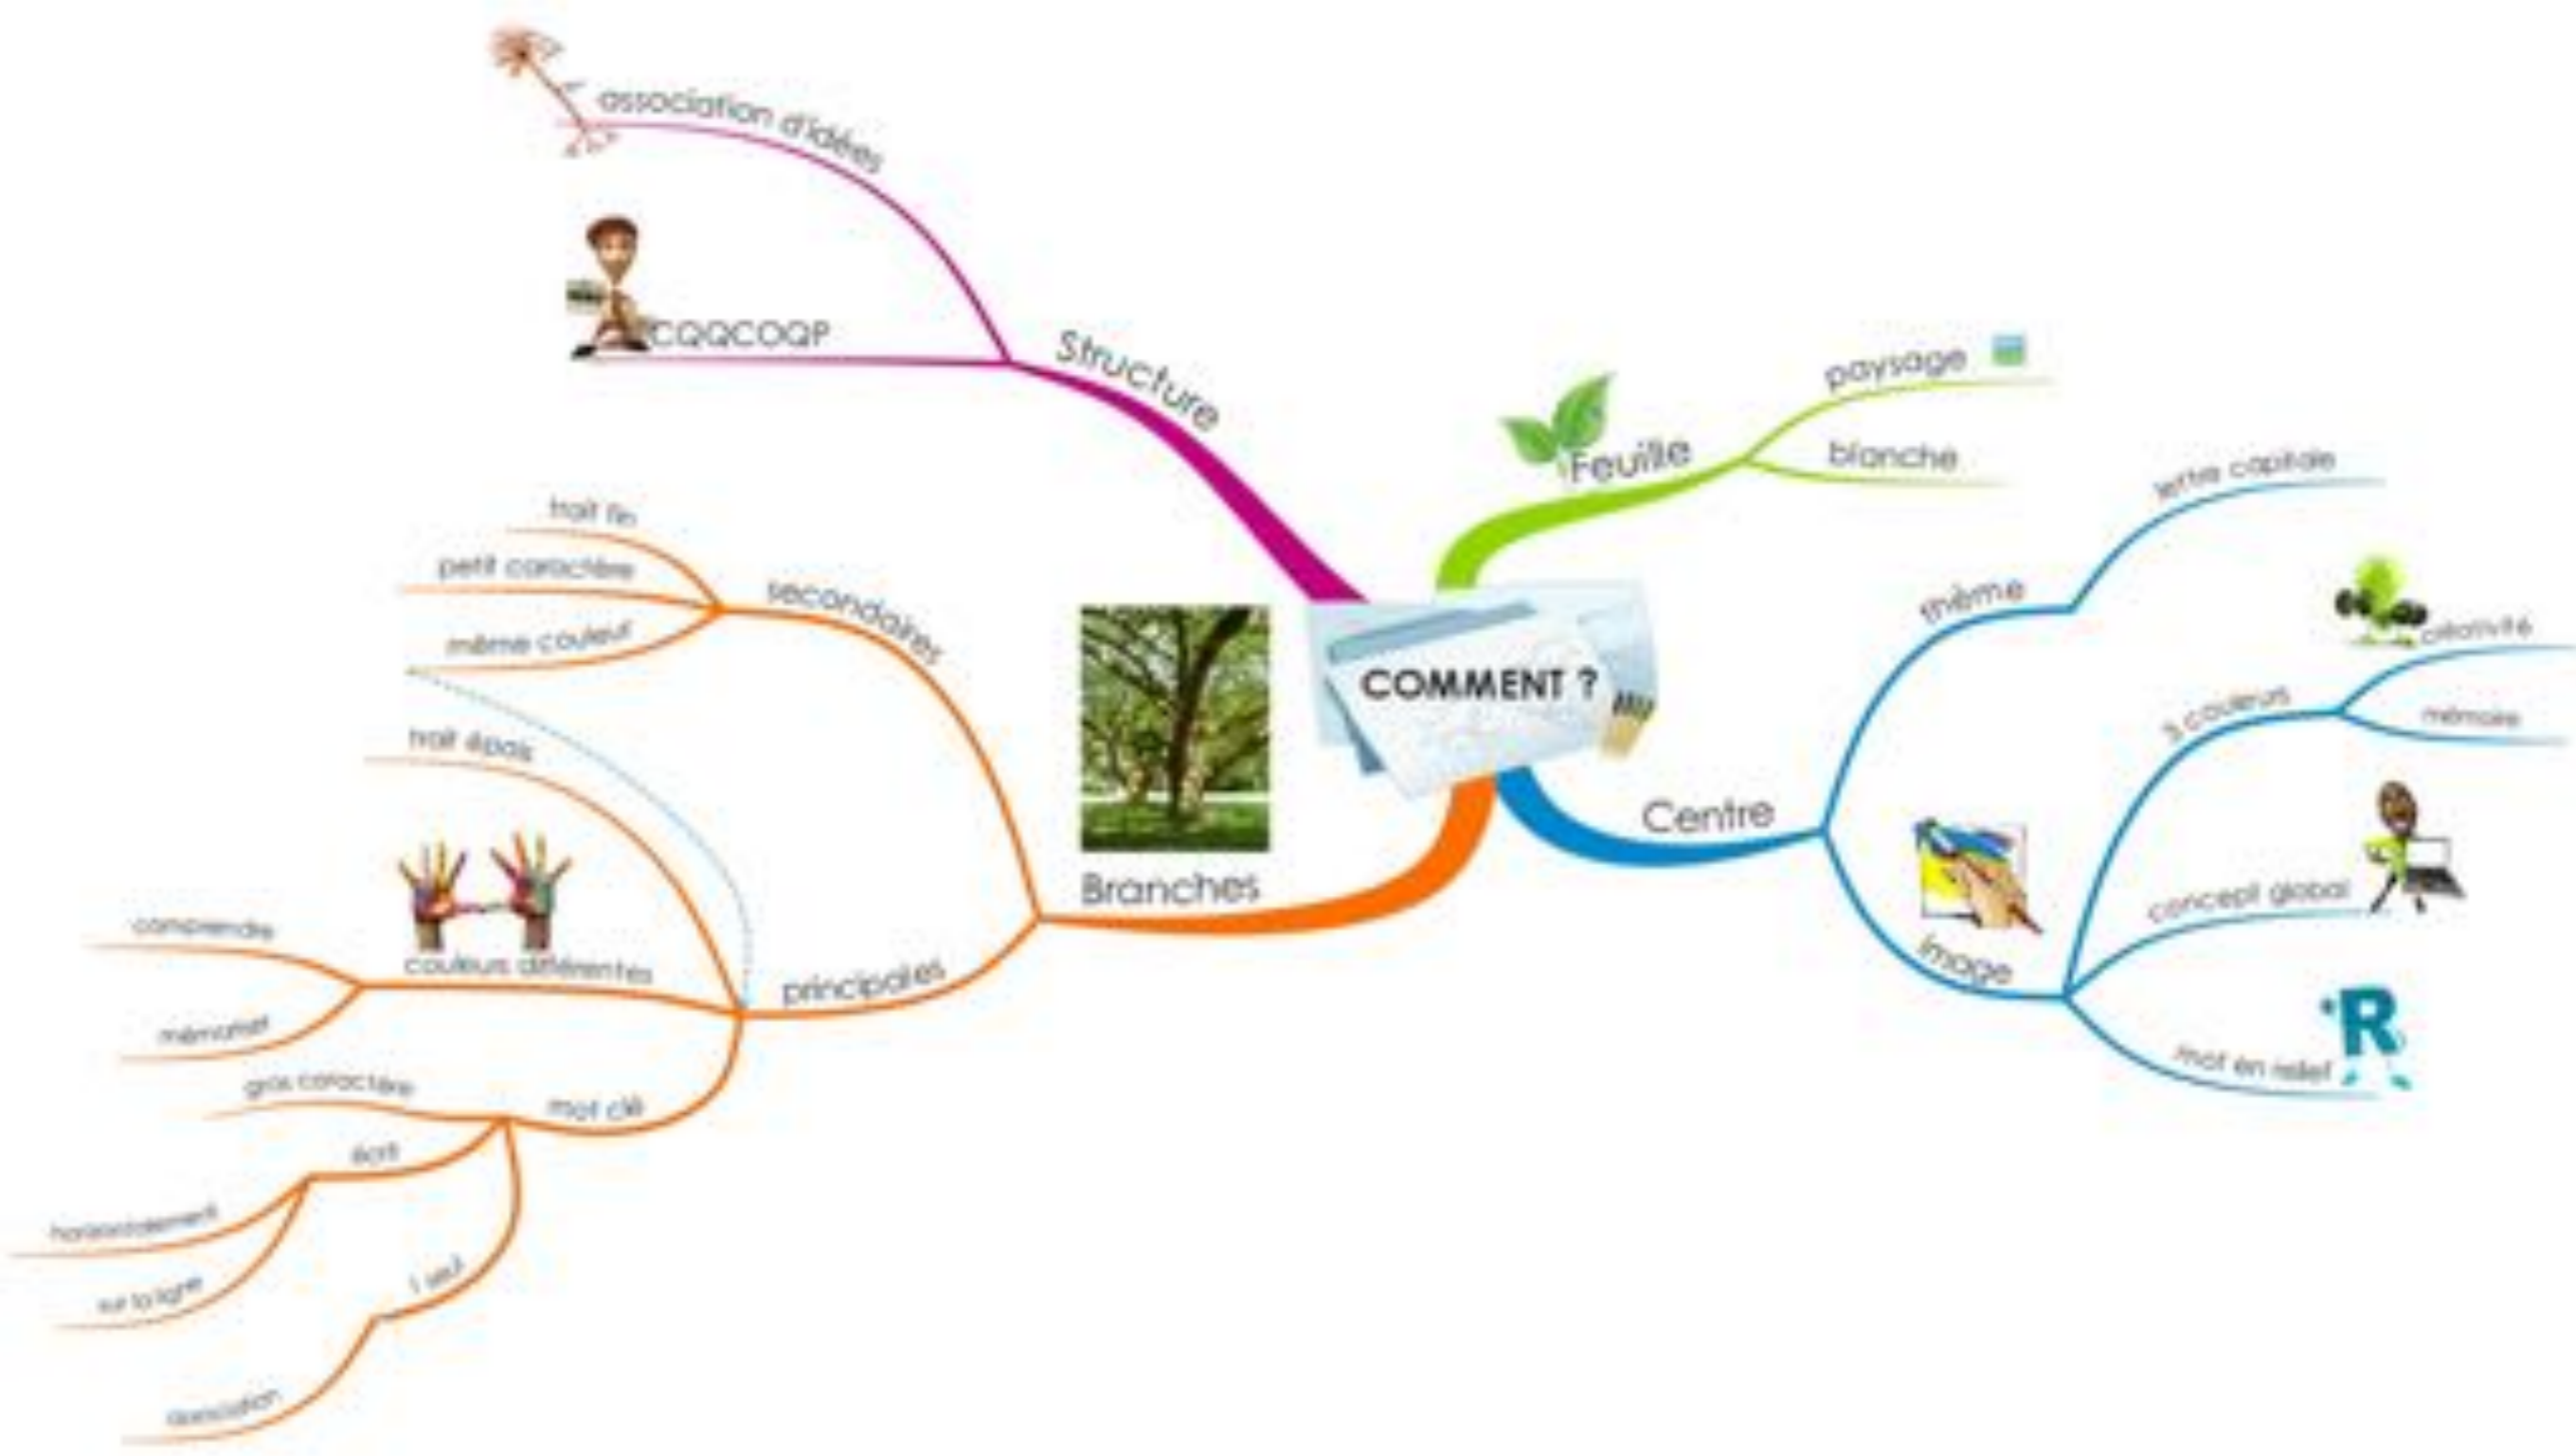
COMMENT ?

Structure
association d'idées
CQQCOQP

Feuille
paysage
blanche

Centre
thème
lettre capitale
3 couleurs
créativité
mémoire
image
concept global
mot en relief
R

Branches
secondaires
trait fin
petit caractère
même couleur
principales
trait épais
couleurs différentes
comprendre
mémoriser
mot clé
gros caractère
écrit
horizontalement
sur la ligne
1 seul
association